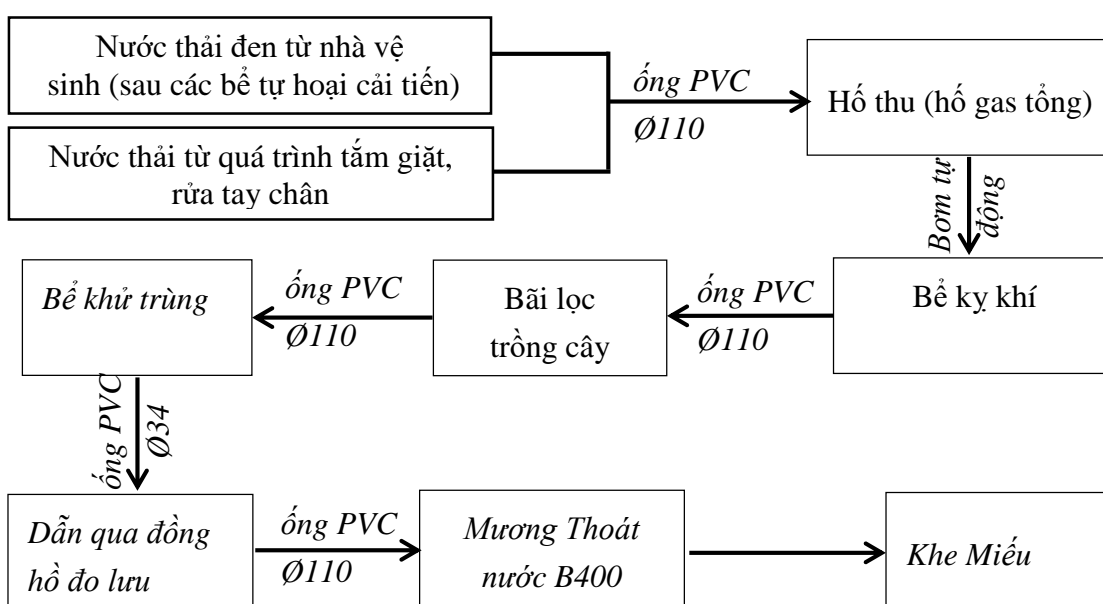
Nước thải đen từ nhà vệ sinh (sau các bể tự hoại cải tiến)

Nước thải từ quá trình tắm giặt, rửa tay chân

ống PVC
Ø110

Hố thu (hố gas tổng)

Bơm tự động

Bể kỵ khí

ống PVC
Ø110

Bãi lọc trồng cây

ống PVC
Ø110

Bể khử trùng

ống PVC
Ø34

Dẫn qua đồng hồ đo lưu

ống PVC
Ø110

Mương Thoát nước B400

Khe Miếu